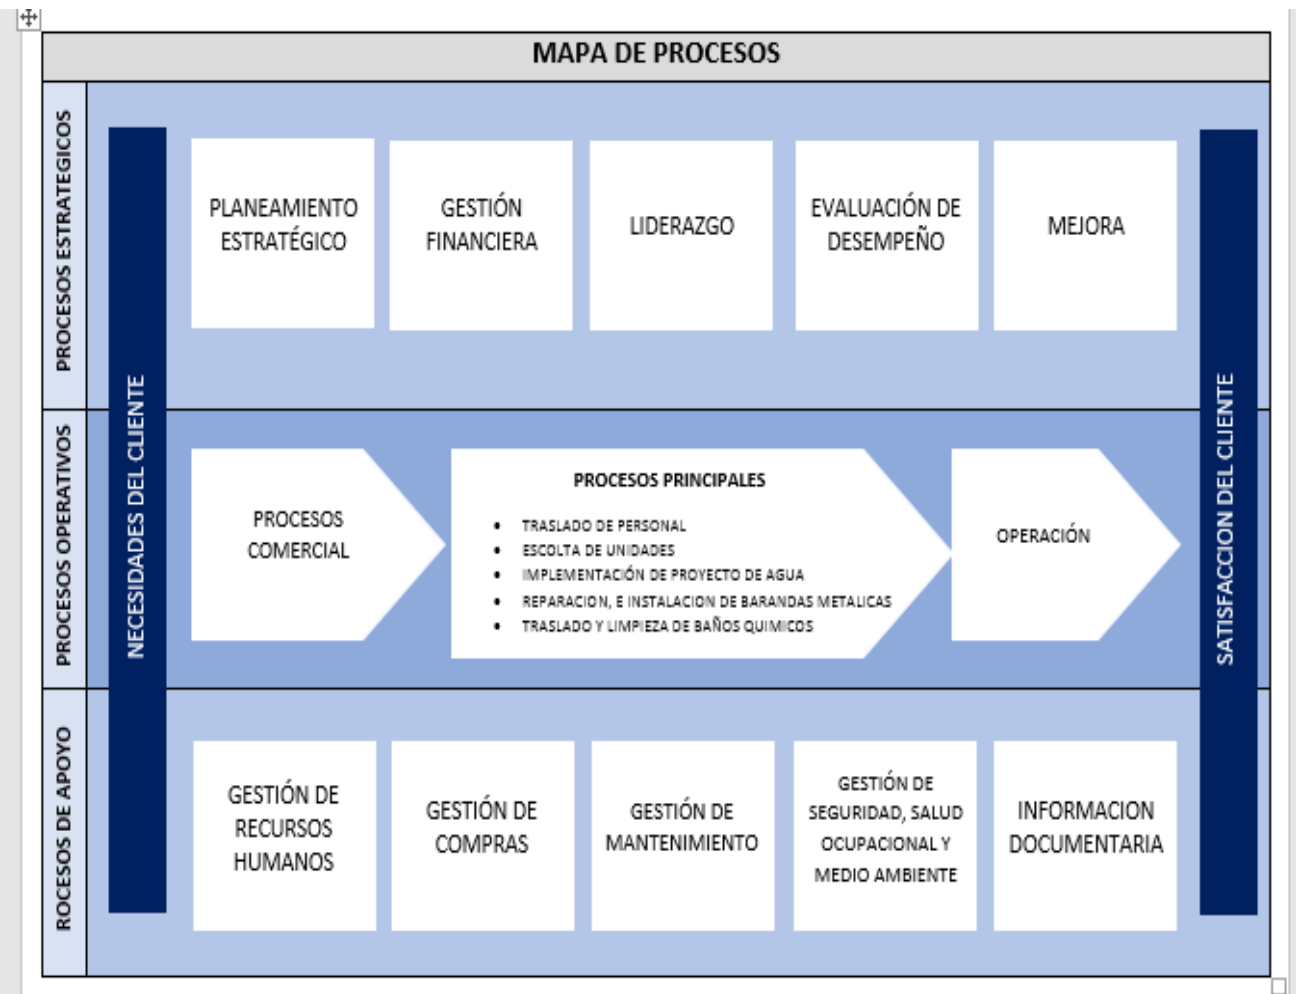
MAPA DE PROCESOS

PROCESOS ESTRATEGICOS

NECESIDADES DEL CLIENTE

PLANEAMIENTO ESTRATÉGICO

GESTIÓN FINANCIERA

LIDERAZGO

EVALUACIÓN DE DESEMPEÑO

MEJORA

SATISFACCION DEL CLIENTE

PROCESOS OPERATIVOS

PROCESOS COMERCIAL

PROCESOS PRINCIPALES

- TRASLADO DE PERSONAL
- ESCOLTA DE UNIDADES
- IMPLEMENTACIÓN DE PROYECTO DE AGUA
- REPARACION, E INSTALACION DE BARANDAS METALICAS
- TRASLADO Y LIMPIEZA DE BAÑOS QUIMICOS

OPERACIÓN

ROCESOS DE APOYO

GESTIÓN DE RECURSOS HUMANOS

GESTIÓN DE COMPRAS

GESTIÓN DE MANTENIMIENTO

GESTIÓN DE SEGURIDAD, SALUD OCUPACIONAL Y MEDIO AMBIENTE

INFORMACION DOCUMENTARIA